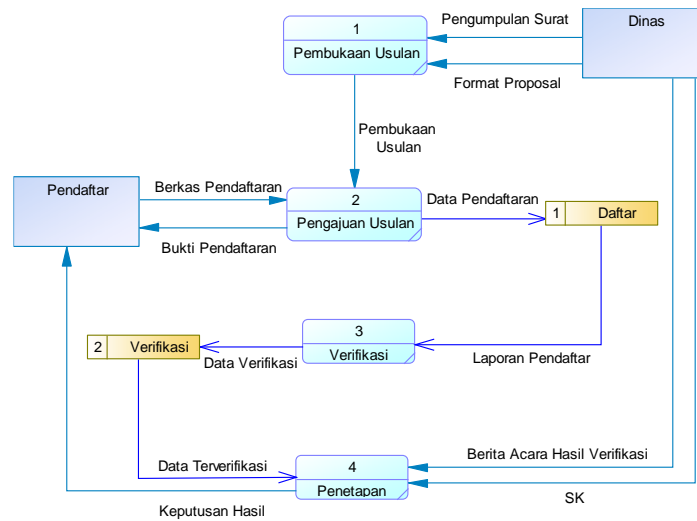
1
Pembukaan Usulan

Pengumpulan Surat

Dinas

Format Proposal

Pembukaan Usulan

Pendaftar

Berkas Pendaftaran

2
Pengajuan Usulan

Data Pendaftaran

1 Daftar

Bukti Pendaftaran

3
Verifikasi

2 Verifikasi

Data Verifikasi

Laporan Pendaftar

Data Terverifikasi

4
Penetapan

Berita Acara Hasil Verifikasi

SK

Keputusan Hasil